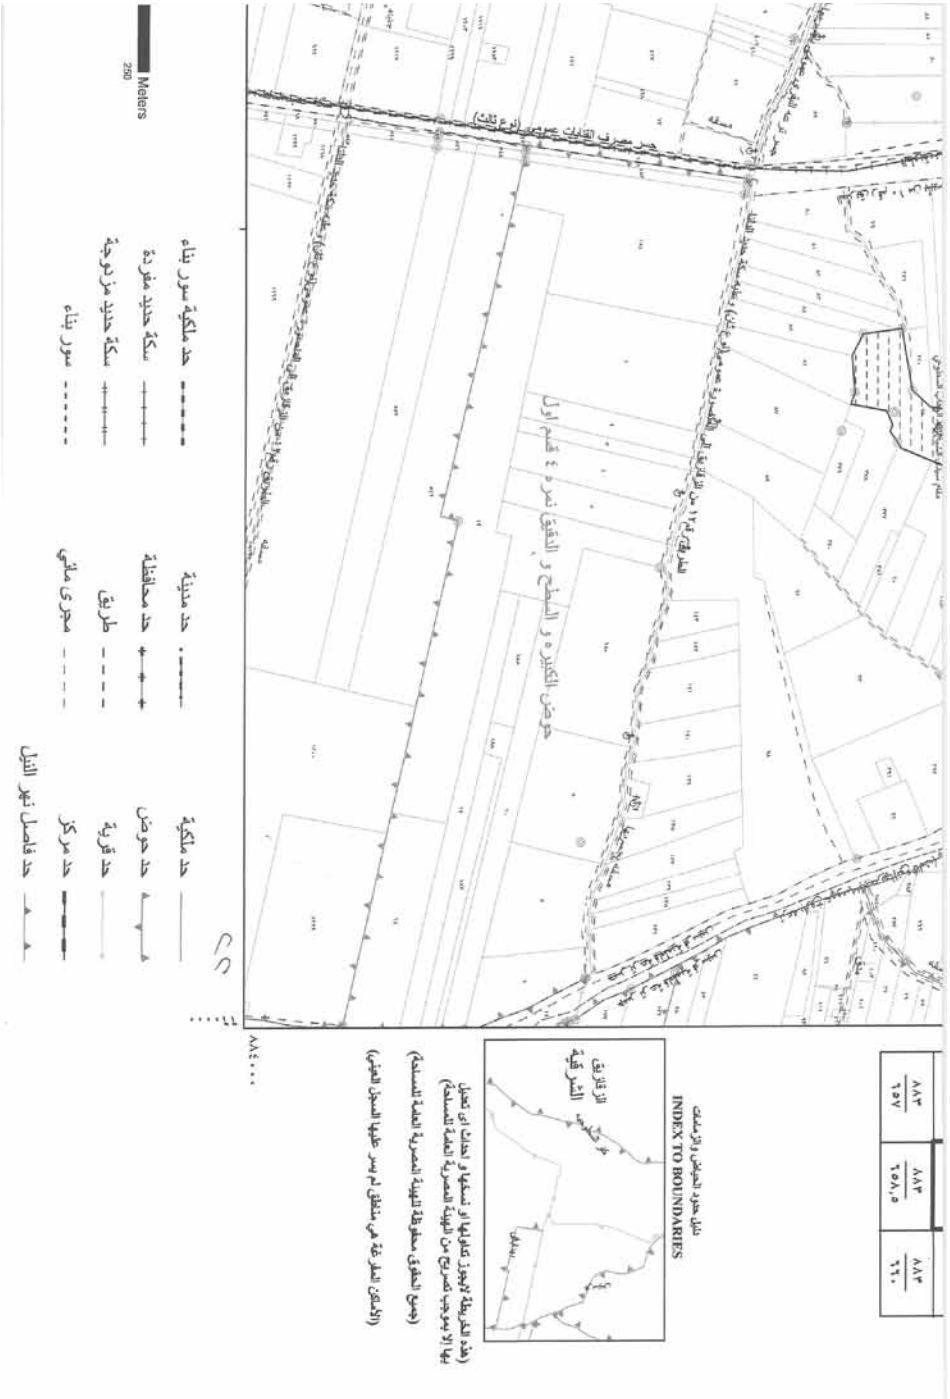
250
Meters

حد ملكية سور بناء
سكة حديد مفردة
سكة حديد مزدوجة
سور بناء

حد مدينة
حد محافظة
طريق
مجرى مائي

حد ملكية
حد حوض
حد قرية
حد مركز
حد فاصل نهر النيل

حوض الكبير و السطح و الفقي نمرة ٤ قسم اول

الطريق ٢١ من الزقازيق الى المنصورة

مصرف القنايات عمومي (ترعة ثالث)

٨٨٤٠٠٠

INDEX TO BOUNDARIES
دليل حدود الحيازة والممتلكات

الزقازيق
الشرقية

(هذه الخريطة لا يجوز تداولها او نسخها او احداث اى تعديل بها الا بموجب تصريح من الهيئة المصرية العامة للمساحة)
(جميع الحقوق محفوظة للهيئة المصرية العامة للمساحة)
(الاماكن المفرغة هي مناطق لم يمر عليها المسح الحقلي)

| ٨٨٣ ٦٥٧ | ٨٨٣ ٦٥٨,٥ | ٨٨٣ ٦٦٠ |
|---|---|---|